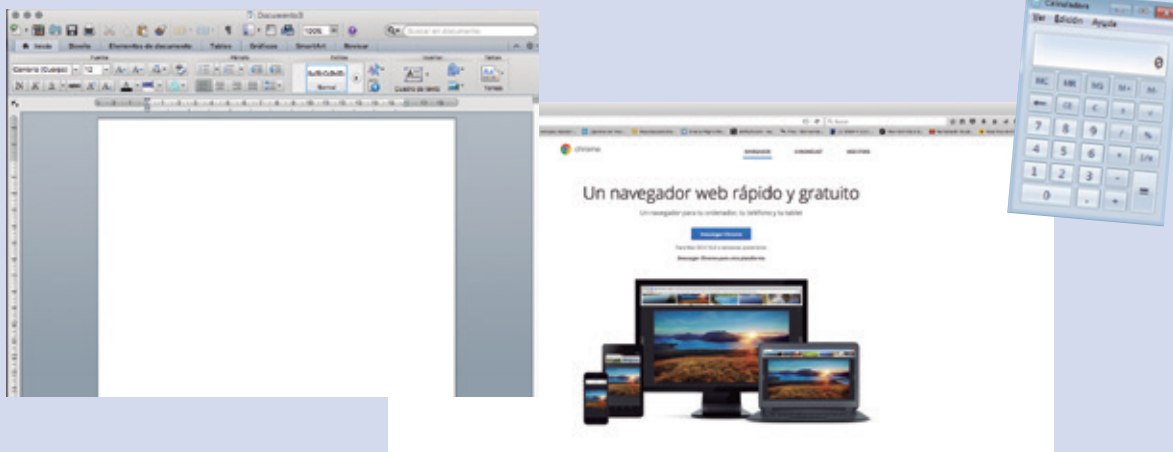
Documento3

Buscar en documento

Inicio Diseño Elementos de documento Tablas Gráficos SmartArt Revisar

Fuente Párrafo Estilos Insertar Temas

Cambria (Cuerpo) 12

Normal

Cuadro de texto Temas

chrome

NAVEGADOR COMUNIDAD INDUSTRIA

Un navegador web rápido y gratuito

Un navegador para tu ordenador, tu teléfono y tu tablet

Descargar Chrome

Descargar Chrome para otra plataforma

Calculadora

Ver Edición Ayuda

0

MC MR MS M+ M-

← CE C ± √

7 8 9 / %

4 5 6 * 1/x

1 2 3 -

0 , + =